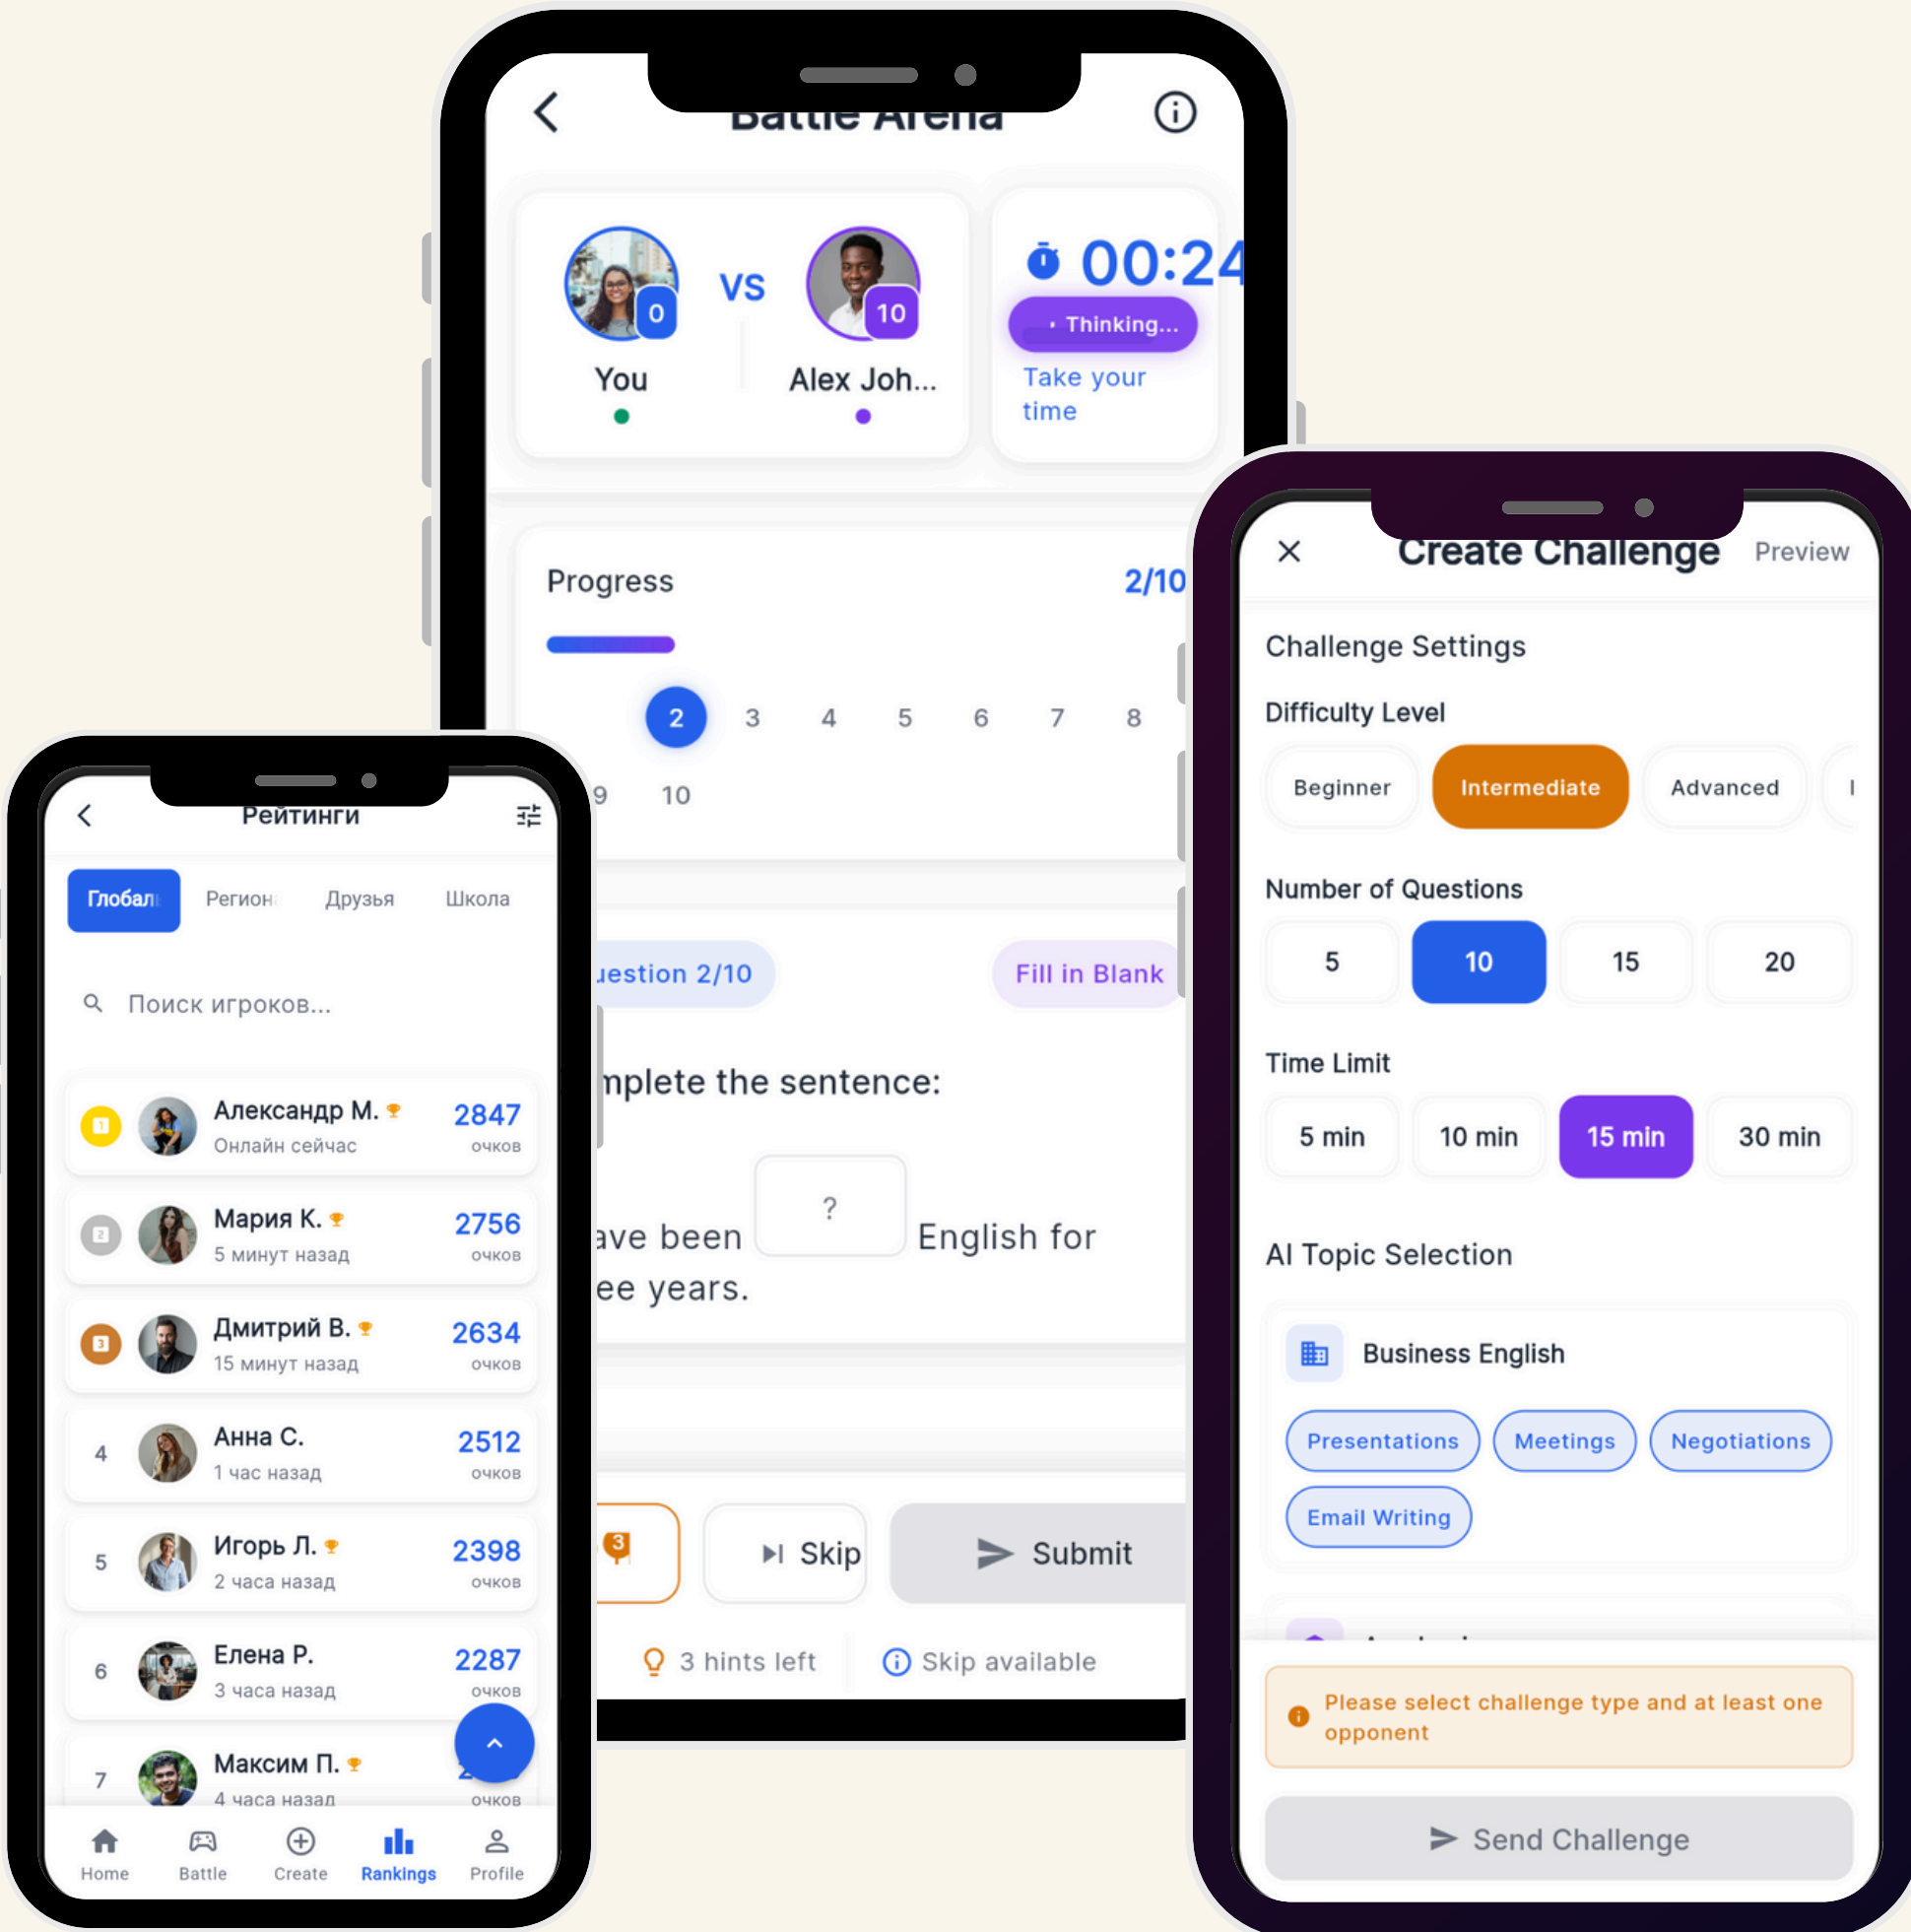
Battle Arena

0
You
VS
10
Alex Joh...

00:24
Thinking...
Take your time

Progress 2/10

2 3 4 5 6 7 8
9 10

uestion 2/10
Fill in Blank

mplete the sentence:

ave been ? English for ee years.

3
Skip
Submit

3 hints left
Skip available

Рейтинги

Глобал
Регион
Друзья
Школа

Поиск игроков...

1 Александр М. 2847 очков
Онлайн сейчас
2 Мария К. 2756 очков
5 минут назад
3 Дмитрий В. 2634 очков
15 минут назад
4 Анна С. 2512 очков
1 час назад
5 Игорь Л. 2398 очков
2 часа назад
6 Елена Р. 2287 очков
3 часа назад
7 Максим П. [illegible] очков
4 часа назад

Home
Battle
Create
Rankings
Profile

Create Challenge
Preview

Challenge Settings

Difficulty Level
Beginner
Intermediate
Advanced

Number of Questions
5
10
15
20

Time Limit
5 min
10 min
15 min
30 min

AI Topic Selection

Business English
Presentations
Meetings
Negotiations
Email Writing

Please select challenge type and at least one opponent

Send Challenge